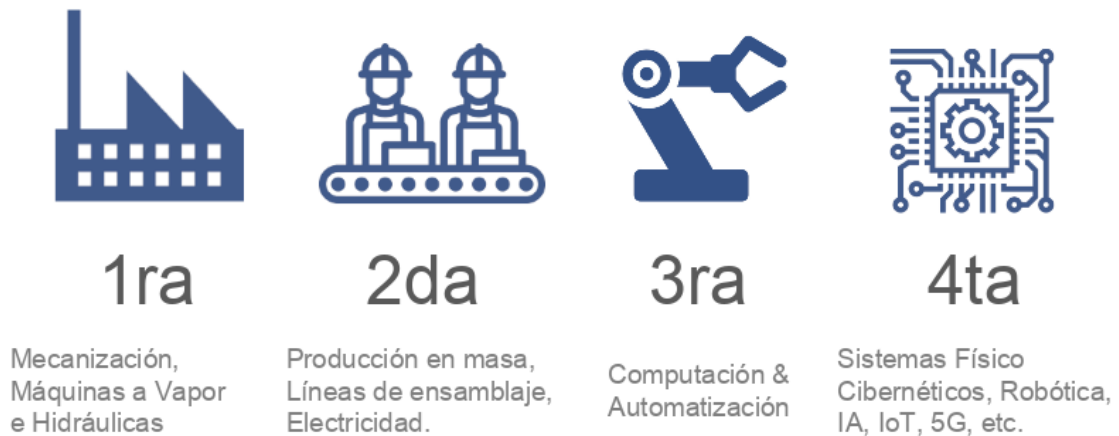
1ra

Mecanización, Máquinas a Vapor e Hidráulicas

2da

Producción en masa, Líneas de ensamblaje, Electricidad.

3ra

Computación & Automatización

4ta

Sistemas Físico Cibernéticos, Robótica, IA, IoT, 5G, etc.